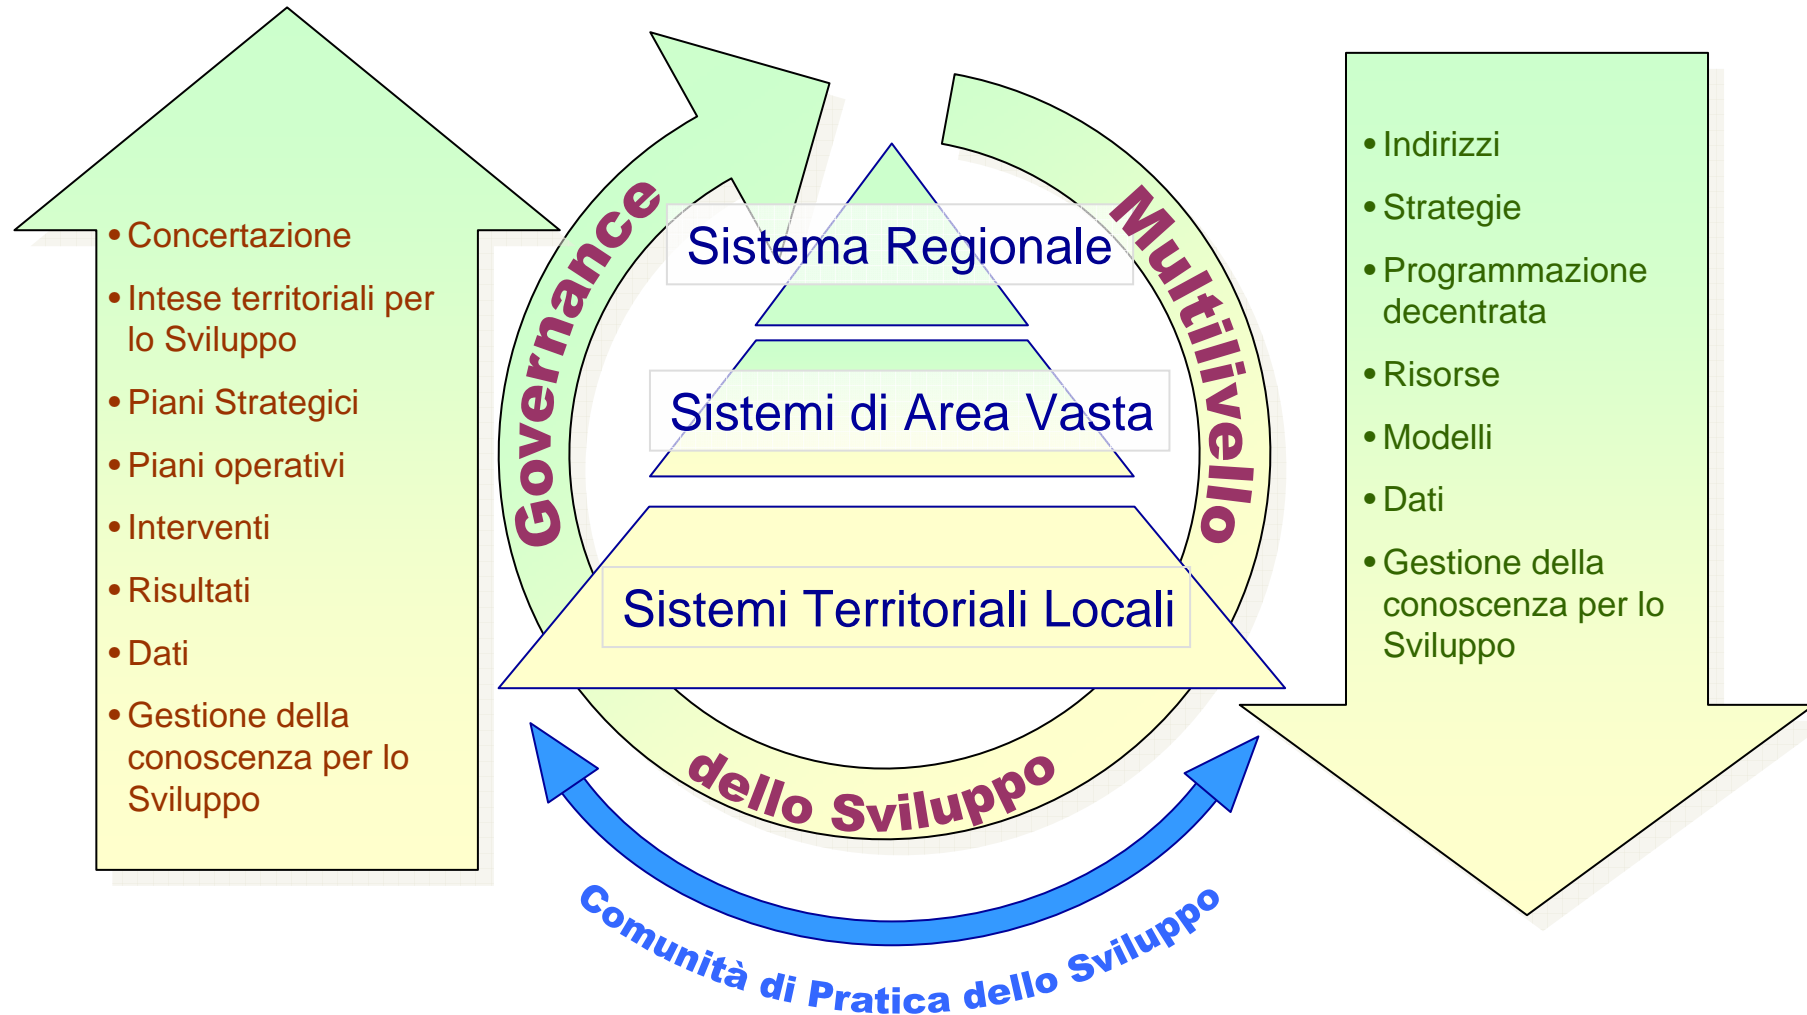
- Concertazione
- Intese territoriali per lo Sviluppo
- Piani Strategici
- Piani operativi
- Interventi
- Risultati
- Dati
- Gestione della conoscenza per lo Sviluppo

Governance Multilivello dello Sviluppo

Sistema Regionale

Sistemi di Area Vasta

Sistemi Territoriali Locali

- Indirizzi
- Strategie
- Programmazione decentrata
- Risorse
- Modelli
- Dati
- Gestione della conoscenza per lo Sviluppo

Comunità di Pratica dello Sviluppo